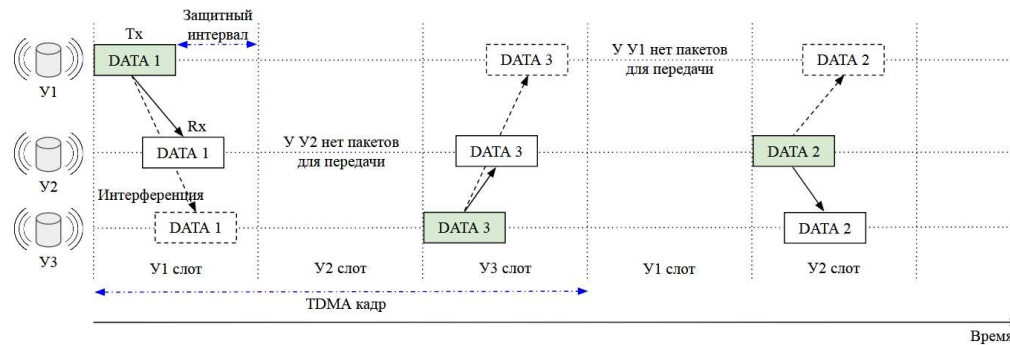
Tx
Защитный интервал
DATA 1
У1
Rx
DATA 1
У2
Интерференция
DATA 1
У3
У1 слот
У2 нет пакетов для передачи
У2 слот
DATA 3
DATA 3
DATA 3
У3 слот
У У1 нет пакетов для передачи
У1 слот
DATA 2
DATA 2
DATA 2
У2 слот
TDMA кадр
Время